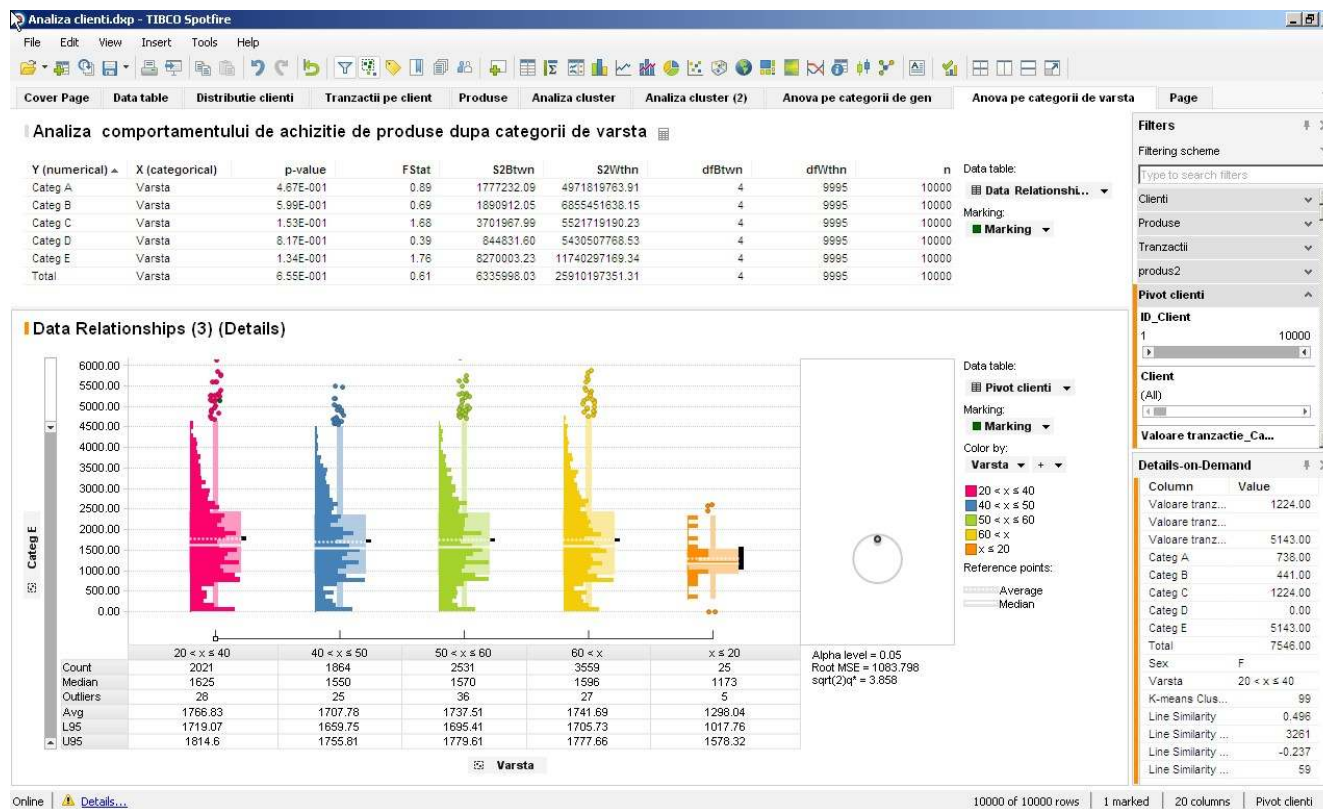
Analiza clienti.dxp - TIBCO Spotfire

File Edit View Insert Tools Help

Cover Page | Data table | Distributie clienti | Tranzactii pe client | Produse | Analiza cluster | Analiza cluster (2) | Anova pe categorii de gen | Anova pe categorii de varsta | Page

Analiza comportamentului de achizitie de produse dupa categorii de varsta

| Y (numerical) | X (categorical) | p-value | FStat | S2Btwn | S2Wthn | dfBtwn | dfWthn | n |
|---|---|---|---|---|---|---|---|---|
| Categ A | Varsta | 4.67E-001 | 0.89 | 1777232.09 | 4971819763.91 | 4 | 9995 | 10000 |
| Categ B | Varsta | 5.99E-001 | 0.69 | 1890912.05 | 6855451638.15 | 4 | 9995 | 10000 |
| Categ C | Varsta | 1.53E-001 | 1.68 | 3701967.99 | 5521719190.23 | 4 | 9995 | 10000 |
| Categ D | Varsta | 8.17E-001 | 0.39 | 844831.60 | 5430507768.53 | 4 | 9995 | 10000 |
| Categ E | Varsta | 1.34E-001 | 1.76 | 8270003.23 | 11740297169.34 | 4 | 9995 | 10000 |
| Total | Varsta | 6.55E-001 | 0.61 | 6335998.03 | 25910197351.31 | 4 | 9995 | 10000 |

Data table:
Data Relationshi...
Marking:
Marking

Data Relationships (3) (Details)

6000.00
5500.00
5000.00
4500.00
4000.00
3500.00
3000.00
2500.00
2000.00
1500.00
1000.00
500.00
0.00

Categ E

| | 20 < x ≤ 40 | 40 < x ≤ 50 | 50 < x ≤ 60 | 60 < x | x ≤ 20 |
|---|---|---|---|---|---|
| Count | 2021 | 1864 | 2531 | 3559 | 25 |
| Median | 1625 | 1550 | 1570 | 1596 | 1173 |
| Outliers | 28 | 25 | 36 | 27 | 5 |
| Avg | 1766.83 | 1707.78 | 1737.51 | 1741.69 | 1298.04 |
| L95 | 1719.07 | 1659.75 | 1695.41 | 1705.73 | 1017.76 |
| U95 | 1814.6 | 1755.81 | 1779.61 | 1777.66 | 1578.32 |

Varsta

Alpha level = 0.05
Root MSE = 1083.798
sqrt(2)q* = 3.858

Data table:
Pivot clienti
Marking:
Marking
Color by:
Varsta
20 < x ≤ 40
40 < x ≤ 50
50 < x ≤ 60
60 < x
x ≤ 20
Reference points:
Average
Median

Filters
Filtering scheme
Type to search filters
Clienti
Produse
Tranzactii
produs2
Pivot clienti
ID_Client
1 10000
Client
(All)
Valoare tranzactie_Ca...

Details-on-Demand

| Column | Value |
|---|---|
| Valoare tranz... | 1224.00 |
| Valoare tranz... | |
| Valoare tranz... | 5143.00 |
| Categ A | 738.00 |
| Categ B | 441.00 |
| Categ C | 1224.00 |
| Categ D | 0.00 |
| Categ E | 5143.00 |
| Total | 7546.00 |
| Sex | F |
| Varsta | 20 < x ≤ 40 |
| K-means Clus... | 99 |
| Line Similarity | 0.496 |
| Line Similarity ... | 3261 |
| Line Similarity ... | -0.237 |
| Line Similarity ... | 59 |

Online | Details... | 10000 of 10000 rows | 1 marked | 20 columns | Pivot clienti